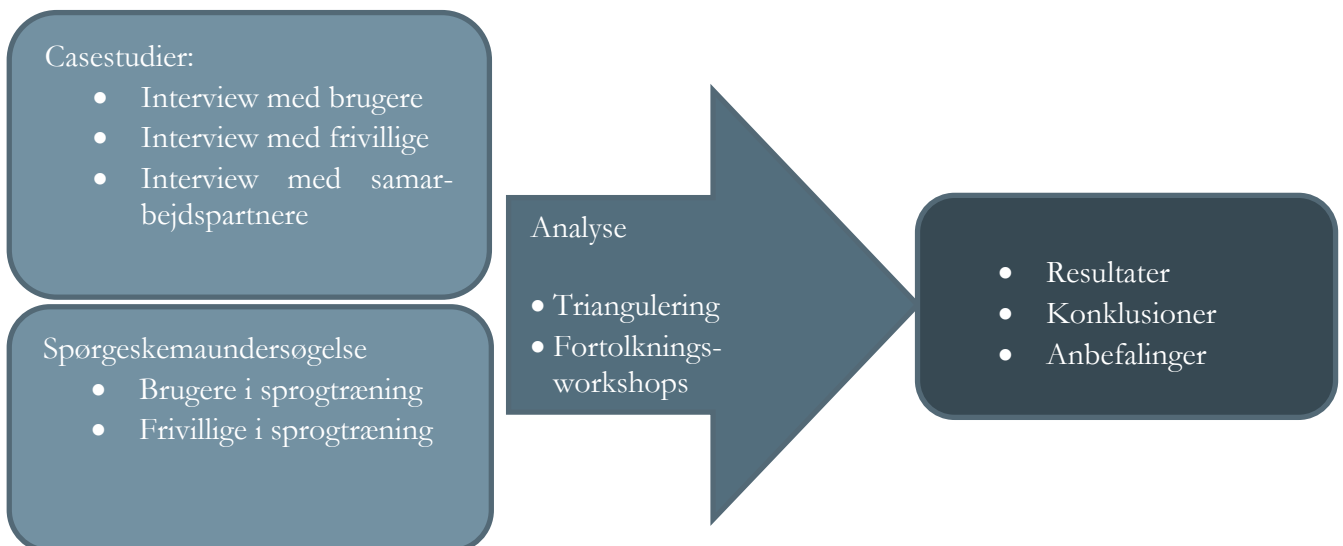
Casestudier:

- Interview med brugere
- Interview med frivillige
- Interview med samarbejdspartnere

Spørgeskemaundersøgelse

- Brugere i sprogtræning
- Frivillige i sprogtræning

Analyse

- Triangulering
- Fortolknings-workshops

- Resultater
- Konklusioner
- Anbefalinger